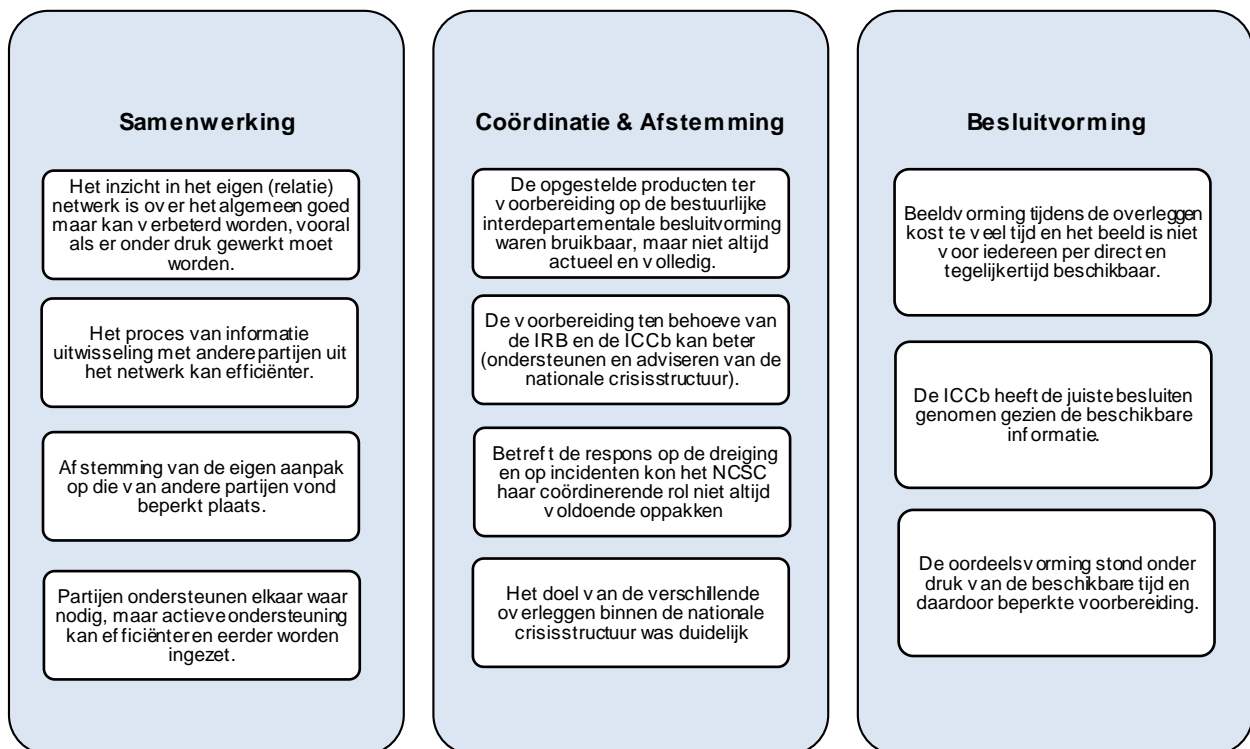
Samenwerking

Het inzicht in het eigen (relatie) netwerk is over het algemeen goed maar kan verbeterd worden, vooral als er onder druk gewerkt moet worden.

Het proces van informatie uitwisseling met anderepartijen uit het netwerk kan efficiënter.

Afstemming van de eigen aanpak op die van andere partijen vond beperkt plaats.

Partijen ondersteunen elkaar waar nodig, maar actieveondersteuning kan efficiënteren eerder worden ingezet.

Coördinatie & Afstemming

De opgestelde producten ter voorbereiding op de bestuurlijke interdepartementale besluitvorming waren bruikbaar, maar niet altijd actueel en volledig.

De voorbereiding ten behoeve van de IRB en de ICCb kan beter (ondersteunen en adviseren van de nationale crisisstructuur).

Betreft de respons op de dreiging en op incidenten kon het NCSC haar coördinerende rol niet altijd voldoende oppakken

Het doel van de verschillende overleggen binnen de nationale crisisstructuur was duidelijk

Besluitvorming

Beeldvorming tijdens de overleggen kost te veel tijd en het beeld is niet voor iedereen per direct en tegelijkertijd beschikbaar.

De ICCb heeft de juiste besluiten genomen gezien de beschikbare informatie.

De oordeelsvorming stond onder druk van de beschikbare tijd en daardoor beperkte voorbereiding.